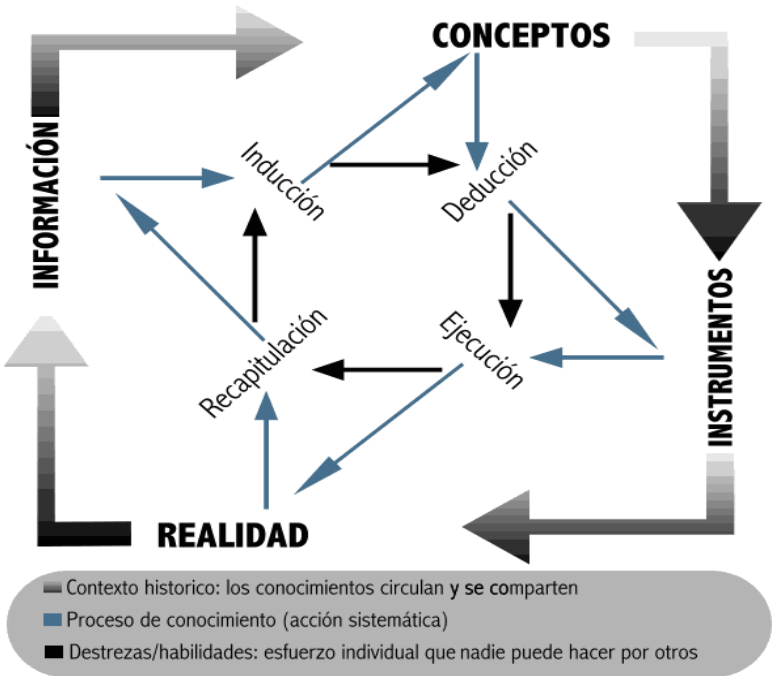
CONCEPTOS

INFORMACIÓN

Inducción

Deducción

INSTRUMENTOS

Recapitulación

Ejecución

REALIDAD

Contexto historico: los conocimientos circulan y se comparten

Proceso de conocimiento (acción sistemática)

Destrezas/habilidades: esfuerzo individual que nadie puede hacer por otros